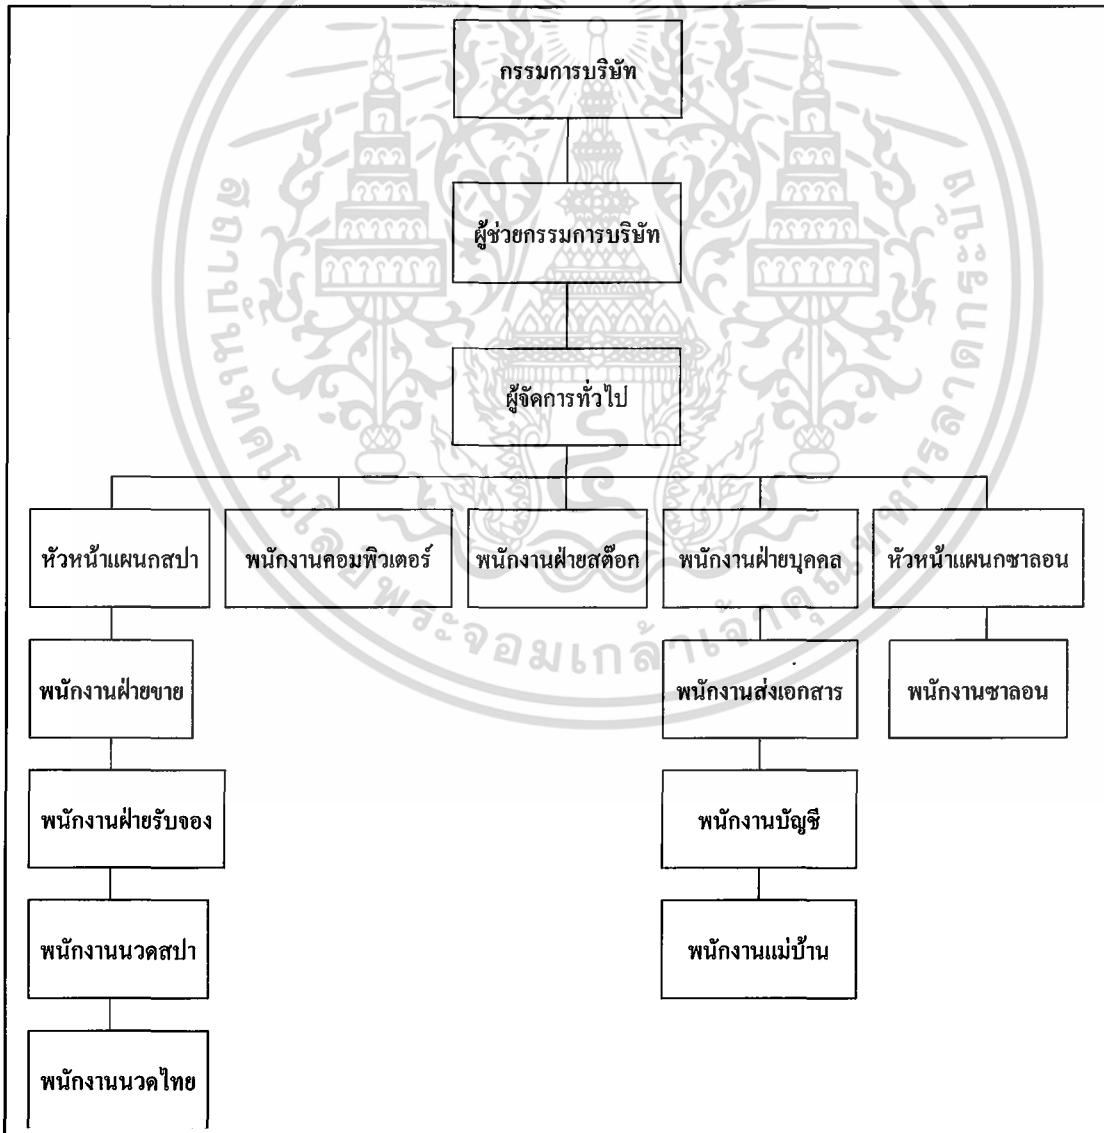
กรรมการบริษัท

ผู้ช่วยกรรมการบริษัท

ผู้จัดการทั่วไป

หัวหน้าแผนกสปา

พนักงานคอมพิวเตอร์

พนักงานฝ่ายสต๊อก

พนักงานฝ่ายบุคคล

หัวหน้าแผนกซาลอน

พนักงานฝ่ายขาย

พนักงานส่งเอกสาร

พนักงานซาลอน

พนักงานฝ่ายรับจอง

พนักงานบัญชี

พนักงานนวดสปา

พนักงานแม่บ้าน

พนักงานนวดไทย